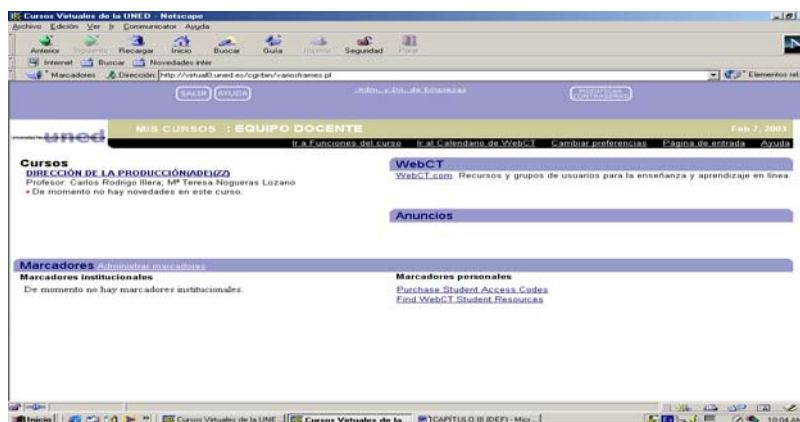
Cursos Virtuales de la UNED - Netscape
Archivo Edición Ver Ir Comunicator Ayuda
Anterior Siguiente Recargar Inicio Buscar Guía Imprimir Seguridad Parar
Internet Buscar Novedades inter
Marcadores Dirección: http://virtual0.uned.es/cgi-bin/variosframes.pl
Elementos rel

SALIR AYUDA
Adm. y Dir. de Empresas
MODIFICAR CONTRASEÑAS

uned
MIS CURSOS : EQUIPO DOCENTE
Feb 7, 2003
Ir a Funciones del curso Ir al Calendario de WebCT Cambiar preferencias Página de entrada Ayuda

Cursos
DIRECCIÓN DE LA PRODUCCIÓN(ADE)(ZZ)
Profesor: Carlos Rodrigo Illera, Mª Teresa Nogueras Lozano
• De momento no hay novedades en este curso.

WebCT
WebCT.com. Recursos y grupos de usuarios para la enseñanza y aprendizaje en línea.

Anuncios

Marcadores Administrar marcadores
Marcadores institucionales
De momento no hay marcadores institucionales.

Marcadores personales
Purchase Student Access Codes
Find WebCT Student Resources

Inicio Cursos Virtuales de la UNE Cursos Virtuales de la CAPITULO III (DEF) - Micr 10:04 AM